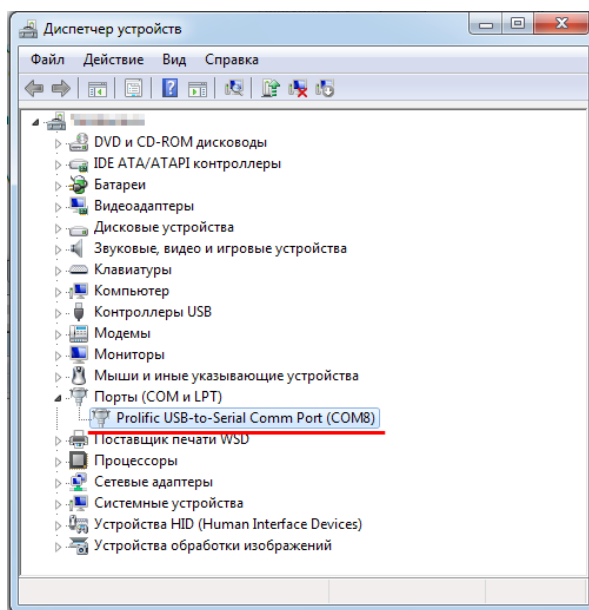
Диспетчер устройств

Файл Действие Вид Справка

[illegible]
DVD и CD-ROM дисководы
IDE ATA/ATAPI контроллеры
Батареи
Видеоадаптеры
Дисковые устройства
Звуковые, видео и игровые устройства
Клавиатуры
Компьютер
Контроллеры USB
Модемы
Мониторы
Мыши и иные указывающие устройства
Порты (COM и LPT)
Prolific USB-to-Serial Comm Port (COM8)
Поставщик печати WSD
Процессоры
Сетевые адаптеры
Системные устройства
Устройства HID (Human Interface Devices)
Устройства обработки изображений